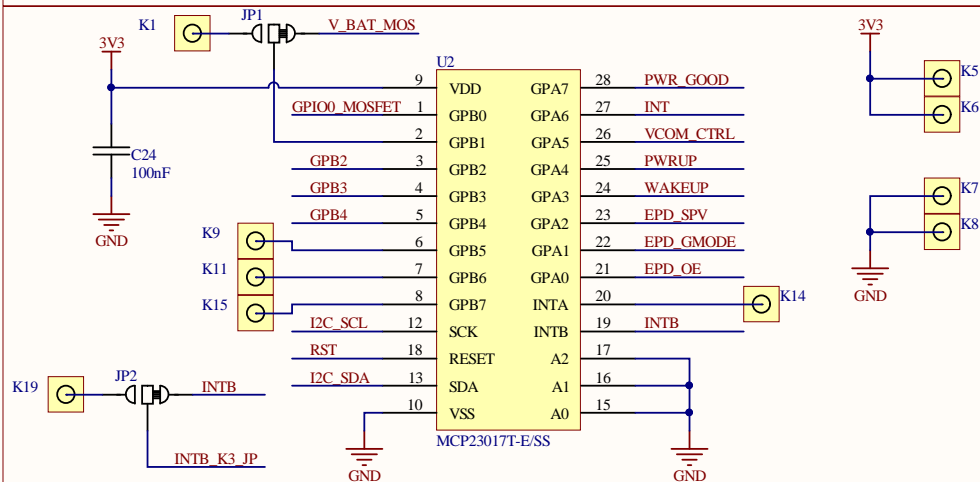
K1
JP1
V_BAT_MOS
3V3
U2
9 VDD
1 GPB0
2 GPB1
3 GPB2
4 GPB3
5 GPB4
6 GPB5
7 GPB6
8 GPB7
12 SCK
18 RESET
13 SDA
10 VSS
GPA7 28
GPA6 27
GPA5 26
GPA4 25
GPA3 24
GPA2 23
GPA1 22
GPA0 21
INTA 20
INTB 19
A2 17
A1 16
A0 15
GPIO0_MOSFET
GPB2
GPB3
GPB4
I2C_SCL
RST
I2C_SDA
PWR_GOOD
INT
VCOM_CTRL
PWRUP
WAKEUP
EPD_SPV
EPD_GMODE
EPD_OE
INTB
C24
100nF
GND
K9
K11
K15
K14
K19
JP2
INTB
INTB_K3_JP
MCP23017T-E/SS
GND
GND
3V3
K5
K6
K7
K8
GND